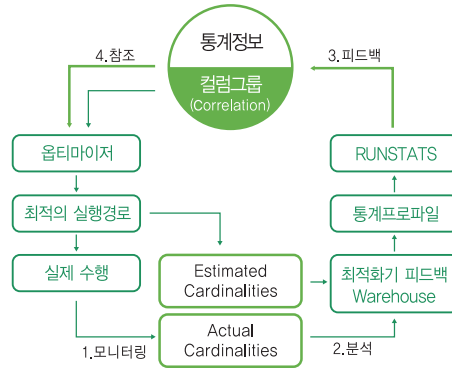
통계정보

컬럼그룹
(Correlation)

4.참조

3.피드백

옵티마이저

최적의 실행경로

실제 수행

Estimated Cardinalities

Actual Cardinalities

1.모니터링

2.분석

최적화기 피드백 Warehouse

통계프로파일

RUNSTATS